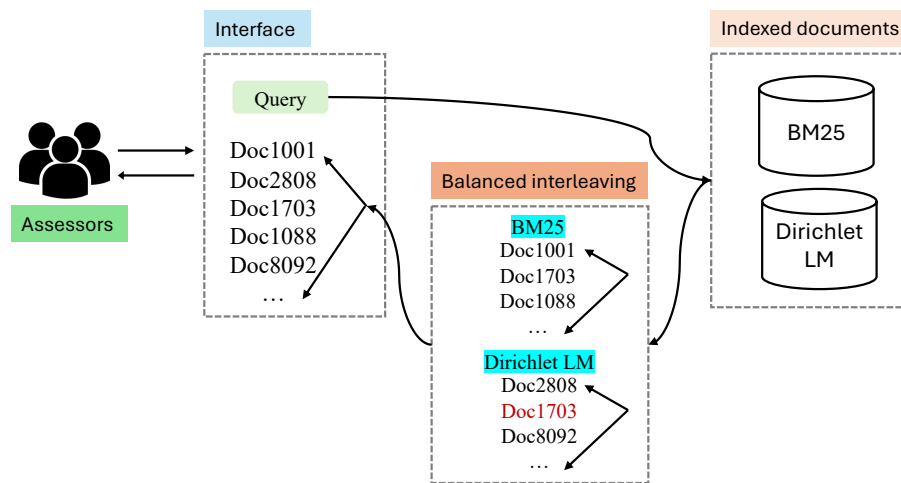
Interface

Query

Doc1001
Doc2808
Doc1703
Doc1088
Doc8092
…

Assessors

Indexed documents

BM25

Dirichlet LM

Balanced interleaving

BM25
Doc1001
Doc1703
Doc1088
…

Dirichlet LM
Doc2808
Doc1703
Doc8092
…